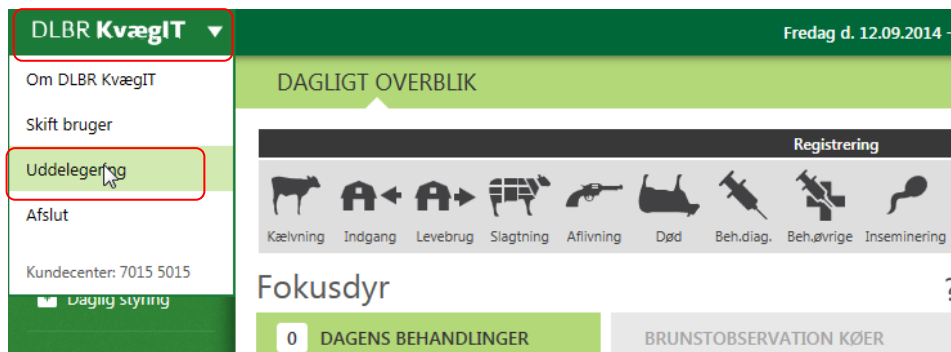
DLBR KvægIT

Fredag d. 12.09.2014

Om DLBR KvægIT

Skift bruger

Uddelegering

Afslut

Kundecenter: 7015 5015

Daglig styring

DAGLIGT OVERBLIK

Registrering

Kælvning Indgang Levebrug Slagtning Aflivning Død Beh.diag. Beh.øvrige Inseminering

Fokusdyr

?

0 DAGENS BEHANDLINGER

BRUNSTOBSERVATION KØER